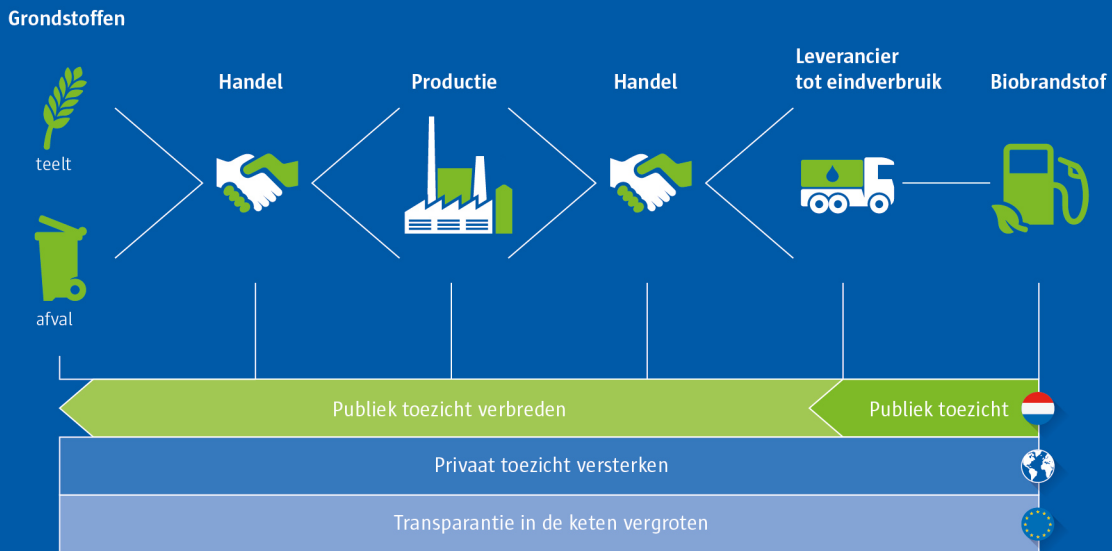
Grondstoffen

teelt

afval

Handel

Productie

Handel

Leverancier tot eindverbruik

Biobrandstof

Publiek toezicht verbreden

Publiek toezicht

Privaat toezicht versterken

Transparantie in de keten vergroten